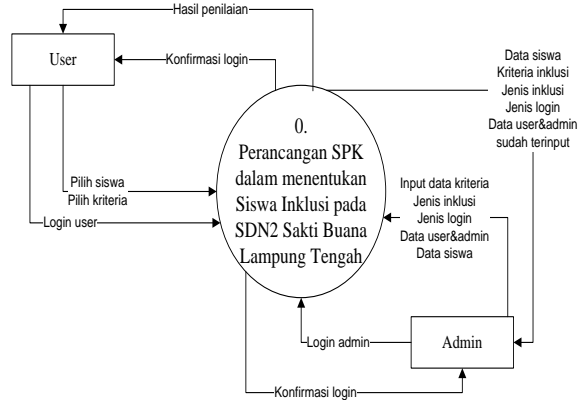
Hasil penilaian

User

Konfirmasi login

Data siswa
Kriteria inklusi
Jenis inklusi
Jenis login
Data user&admin
sudah terinput

0.
Perancangan SPK dalam menentukan Siswa Inklusi pada SDN2 Sakti Buana Lampung Tengah

Pilih siswa
Pilih kriteria

Login user

Input data kriteria
Jenis inklusi
Jenis login
Data user&admin
Data siswa

Login admin

Admin

Konfirmasi login